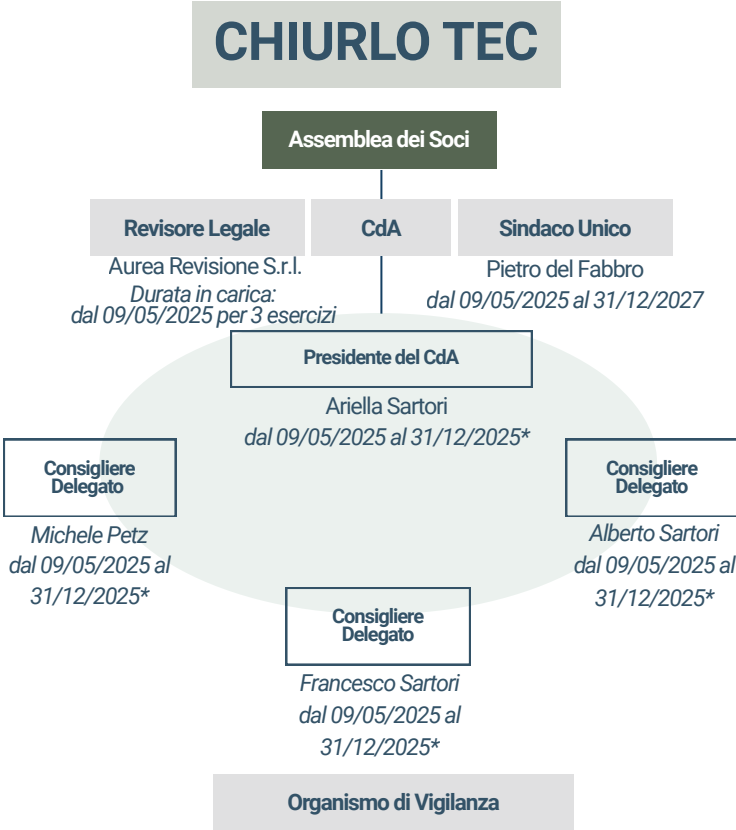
CHIURLO TEC

Assemblea dei Soci

Revisore Legale

CdA

Sindaco Unico

Aurea Revisione S.r.l.
Durata in carica:
dal 09/05/2025 per 3 esercizi

Pietro del Fabbro
dal 09/05/2025 al 31/12/2027

Presidente del CdA

Ariella Sartori
dal 09/05/2025 al 31/12/2025*

Consigliere Delegato

Michele Petz
dal 09/05/2025 al 31/12/2025*

Consigliere Delegato

Alberto Sartori
dal 09/05/2025 al 31/12/2025*

Consigliere Delegato

Francesco Sartori
dal 09/05/2025 al 31/12/2025*

Organismo di Vigilanza